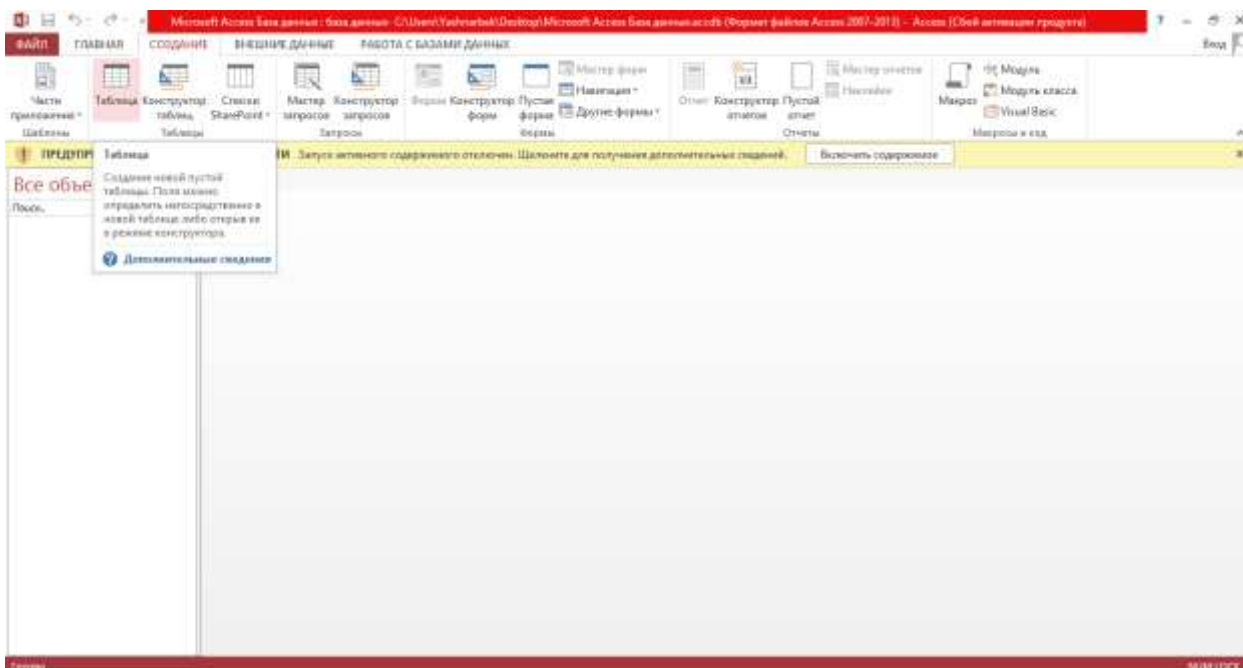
Microsoft Access База данных : база данных- C:\Users\Yashnarbek\Desktop\Microsoft Access База данных.accdb (Формат файлов Access 2007-2013) - Access (Сбой активации продукта)

? – ☐ ×

ФАЙЛ ГЛАВНАЯ СОЗДАНИЕ ВНЕШНИЕ ДАННЫЕ РАБОТА С БАЗАМИ ДАННЫХ

Вход

Части приложений
Шаблоны

Таблица Конструктор таблиц Списки SharePoint
Таблицы

Мастер запросов Конструктор запросов
Запросы

Форма Конструктор форм Пустая форма
Мастер форм
Навигация
Другие формы
Формы

Отчет Конструктор отчетов Пустой отчет
Мастер отчетов
Наклейки
Отчеты

Макрос
Модуль
Модуль класса
Visual Basic
Макросы и код

ПРЕДУПР
Таблица
Создание новой пустой таблицы. Поля можно определить непосредственно в новой таблице либо открыв ее в режиме конструктора.
Дополнительные сведения

ИЕ Запуск активного содержимого отключен. Щелкните для получения дополнительных сведений.
Включить содержимое

Все объе
Поиск...

Готово
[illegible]